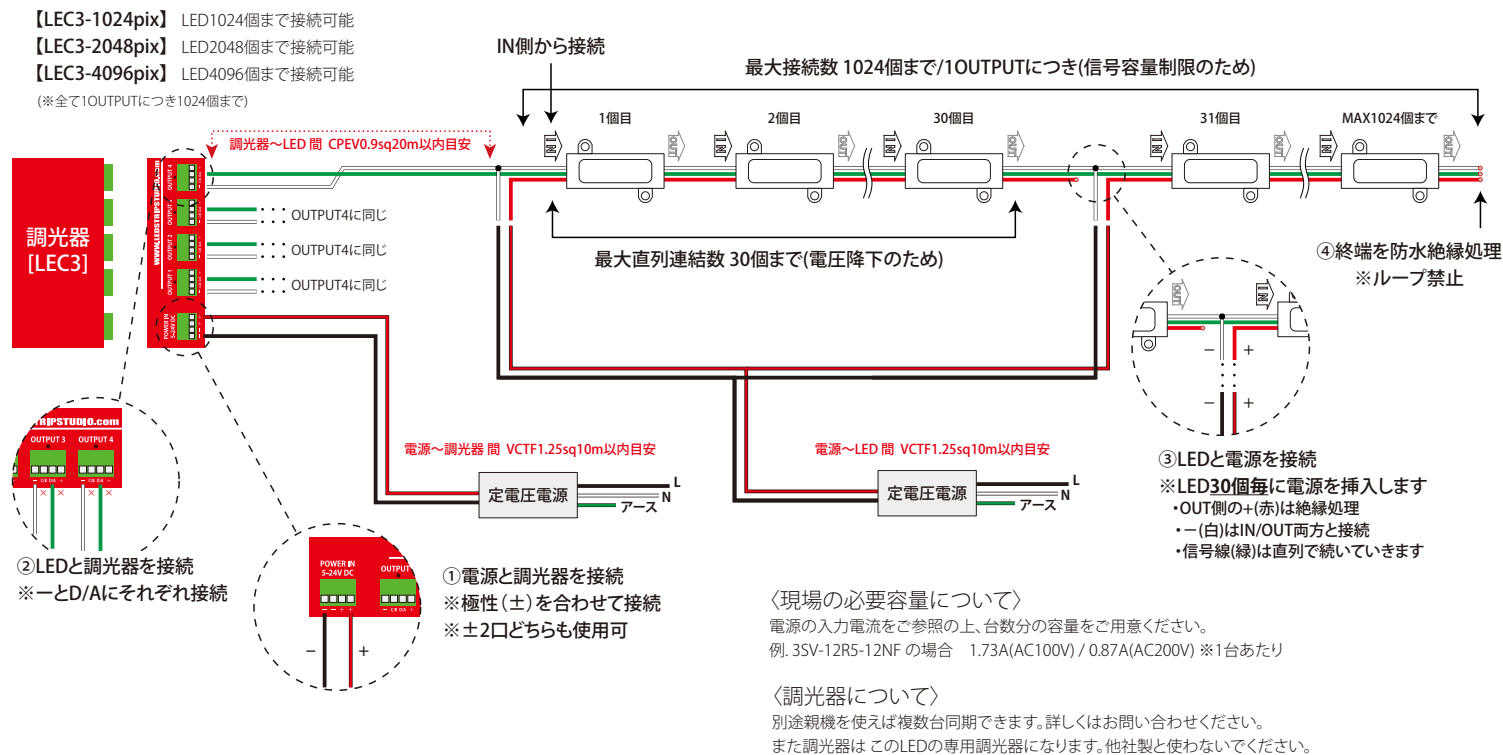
【LEC3-1024pix】 LED1024個まで接続可能
【LEC3-2048pix】 LED2048個まで接続可能
【LEC3-4096pix】 LED4096個まで接続可能
(※全て1OUTPUTにつき1024個まで)

調光器〜LED 間 CPEV0.9sq20m以内目安

IN側から接続

最大接続数 1024個まで/1OUTPUTにつき(信号容量制限のため)

1個目
2個目
30個目
31個目
MAX1024個まで

IN OUT IN OUT IN OUT IN OUT IN OUT

調光器
[LEC3]

OUTPUT4に同じ
OUTPUT4に同じ
OUTPUT4に同じ

最大直列連結数 30個まで(電圧降下のため)

④終端を防水絶縁処理
※ループ禁止

OUT IN
− +
− +

WWW.LEDSTRIPSTUDIO.com
OUTPUT 3 OUTPUT 4

②LEDと調光器を接続
※ーとD/Aにそれぞれ接続

電源〜調光器 間 VCTF1.25sq10m以内目安

定電圧電源
L
N
アース

電源〜LED 間 VCTF1.25sq10m以内目安

定電圧電源
L
N
アース

③LEDと電源を接続
※LED30個毎に電源を挿入します
・OUT側の+(赤)は絶縁処理
・ー(白)はIN/OUT両方と接続
・信号線(緑)は直列で続いていきます

POWER IN 5-24V DC
OUTPUT
− +

①電源と調光器を接続
※極性(±)を合わせて接続
※±2口どちらも使用可

〈現場の必要容量について〉
電源の入力電流をご参照の上、台数分の容量をご用意ください。
例. 3SV-12R5-12NF の場合 1.73A(AC100V) / 0.87A(AC200V) ※1台あたり

〈調光器について〉
別途親機を使えば複数台同期できます。詳しくはお問い合わせください。
また調光器は このLEDの専用調光器になります。他社製と使わないでください。